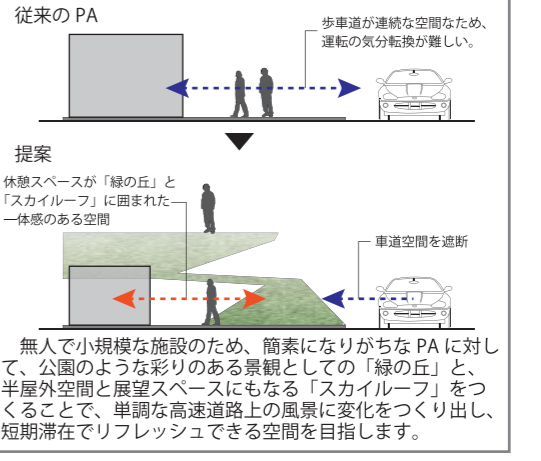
従来の PA

歩車道が連続な空間なため、運転の気分転換が難しい。

提案

休憩スペースが「緑の丘」と「スカイルーフ」に囲まれた一体感のある空間

車道空間を遮断

無人で小規模な施設のため、簡素になりがちな PA に対して、公園のような彩りのある景観としての「緑の丘」と、半屋外空間と展望スペースにもなる「スカイルーフ」をつくることで、単調な高速道路上の風景に変化をつくり出し、短期滞在でリフレッシュできる空間を目指します。